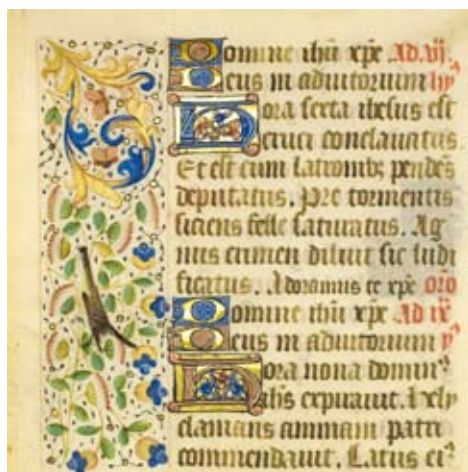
Domine ihu xpe Ad vi
Deus in adiutorium hy
Hora sexta ihesus est
cruci conclauatus.
Et est cum latronibus pendes
deputatus. pre tormentis
siciens felle saturatus. Ag
nus crimen diluit sic ludi
ficatus. Adoramus te xpe oro
Domine ihu xpe Ad ix
Deus in adiutorium y
Hora nona domin
ihus expirauit. Hely
clamans animam patri
commendauit. Latus ei